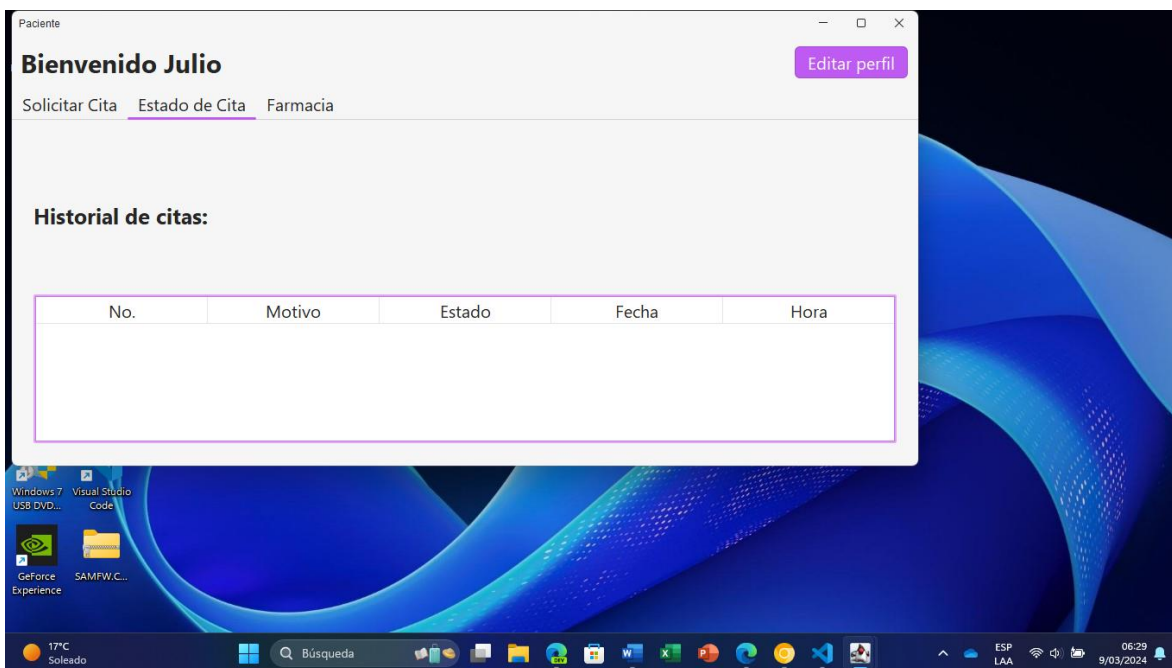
Paciente

Bienvenido Julio

Editar perfil

Solicitar Cita Estado de Cita Farmacia

Historial de citas:

| No. | Motivo | Estado | Fecha | Hora |
|---|---|---|---|---|

Windows 7 USB DVD...
Visual Studio Code
GeForce Experience
SAMFW.C...

17°C
Soleado

Búsqueda

ESP
LAA

06:29
9/03/2024